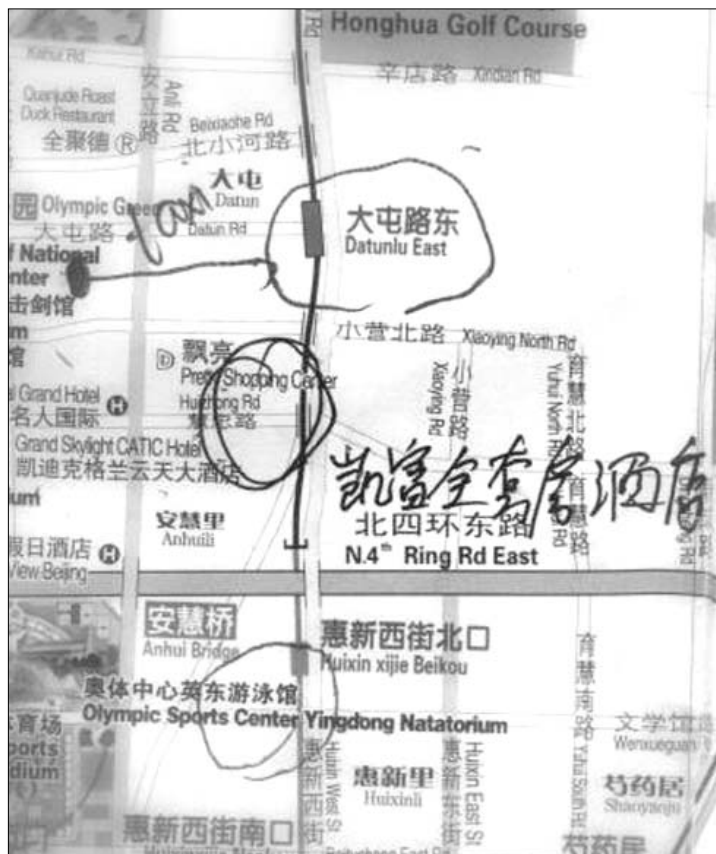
Rd
Honghua Golf Course
Kehui Rd
辛店路 Xindian Rd
安立路 Anli Rd
Quanjude Roast Duck Restaurant
全聚德 Ⓡ
Beixiaohe Rd
北小河路
大屯 Datun
Olympic Green
大屯路 Datun Rd
1am
f National
nter
击剑馆
m
馆
大屯路东
Datunlu East
小营北路 Xiaoying North Rd
飘亮
Pretty Shopping Center
Huizhong Rd
慧忠路
Grand Hotel
名人国际
Grand Skylight CATIC Hotel
凯迪克格兰云天大酒店
ium
小营路 Xiaoying Rd
育慧北路 Yuhui North Rd
凯富全套房酒店
安慧里 Anhuili
北四环东路
N.4th Ring Rd East
报日酒店
View Beijing
安慧桥
Anhui Bridge
惠新西街北口
Huixin xijie Beikou
奥体中心英东游泳馆
Olympic Sports Center Yingdong Natatorium
育场
ports
dium
惠新西街 Huixin West St
惠新里 Huixinli
惠新东街 Huixin East St
育慧南路 Yuhui South Rd
文学馆路 Wenxueguan Rd
芍药居 Shaoyaoju
惠新西街南口
芍药居